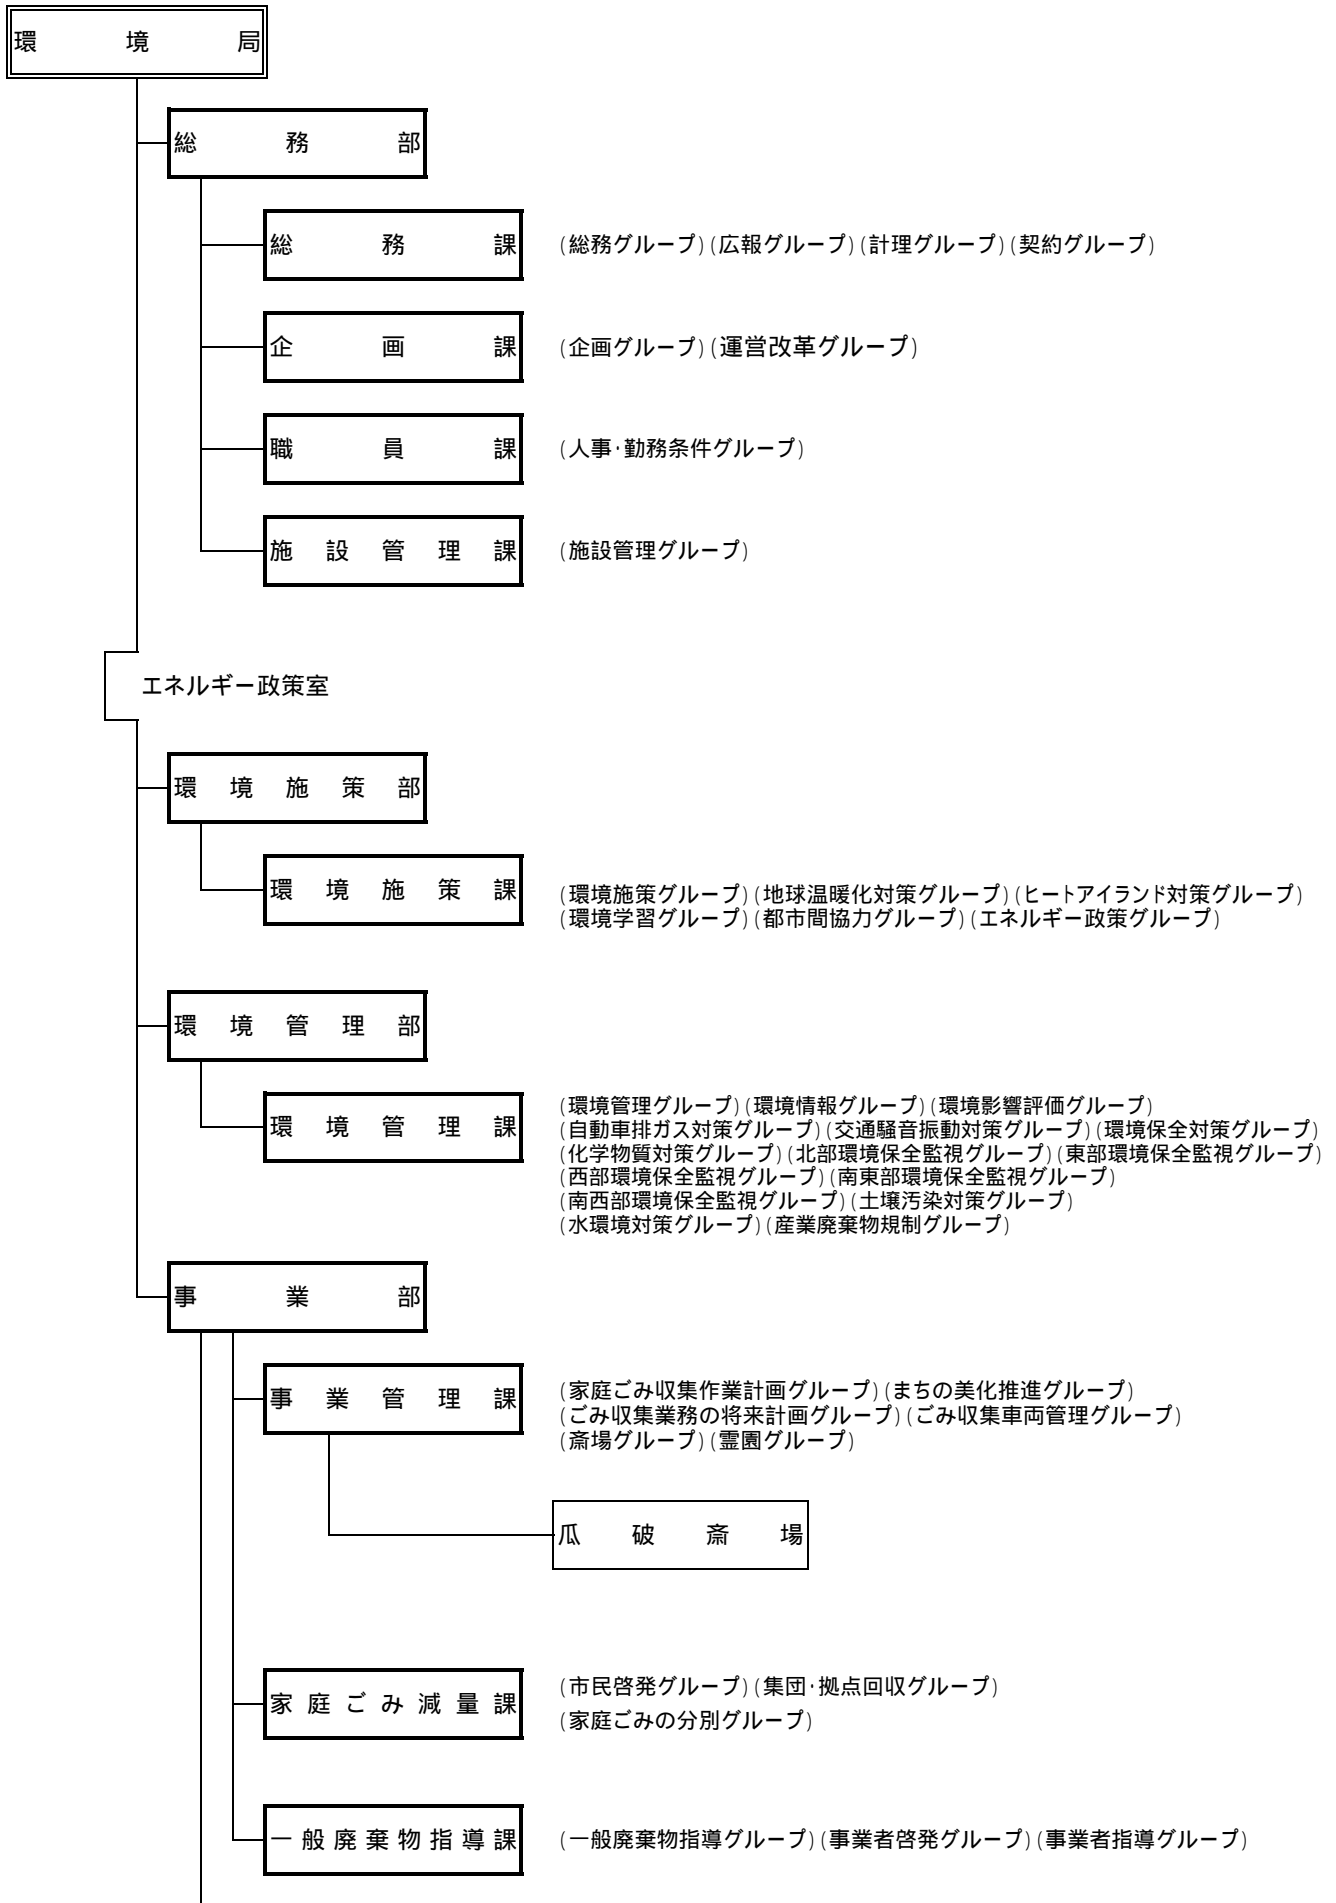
環境局

総務部

総務課 (総務グループ)(広報グループ)(計理グループ)(契約グループ)

企画課 (企画グループ)(運営改革グループ)

職員課 (人事・勤務条件グループ)

施設管理課 (施設管理グループ)

エネルギー政策室

環境施策部

環境施策課 (環境施策グループ)(地球温暖化対策グループ)(ヒートアイランド対策グループ)(環境学習グループ)(都市間協力グループ)(エネルギー政策グループ)

環境管理部

環境管理課 (環境管理グループ)(環境情報グループ)(環境影響評価グループ)(自動車排ガス対策グループ)(交通騒音振動対策グループ)(環境保全対策グループ)(化学物質対策グループ)(北部環境保全監視グループ)(東部環境保全監視グループ)(西部環境保全監視グループ)(南東部環境保全監視グループ)(南西部環境保全監視グループ)(土壌汚染対策グループ)(水環境対策グループ)(産業廃棄物規制グループ)

事業部

事業管理課 (家庭ごみ収集作業計画グループ)(まちの美化推進グループ)(ごみ収集業務の将来計画グループ)(ごみ収集車両管理グループ)(斎場グループ)(霊園グループ)

瓜破斎場

家庭ごみ減量課 (市民啓発グループ)(集団・拠点回収グループ)
(家庭ごみの分別グループ)

一般廃棄物指導課 (一般廃棄物指導グループ)(事業者啓発グループ)(事業者指導グループ)